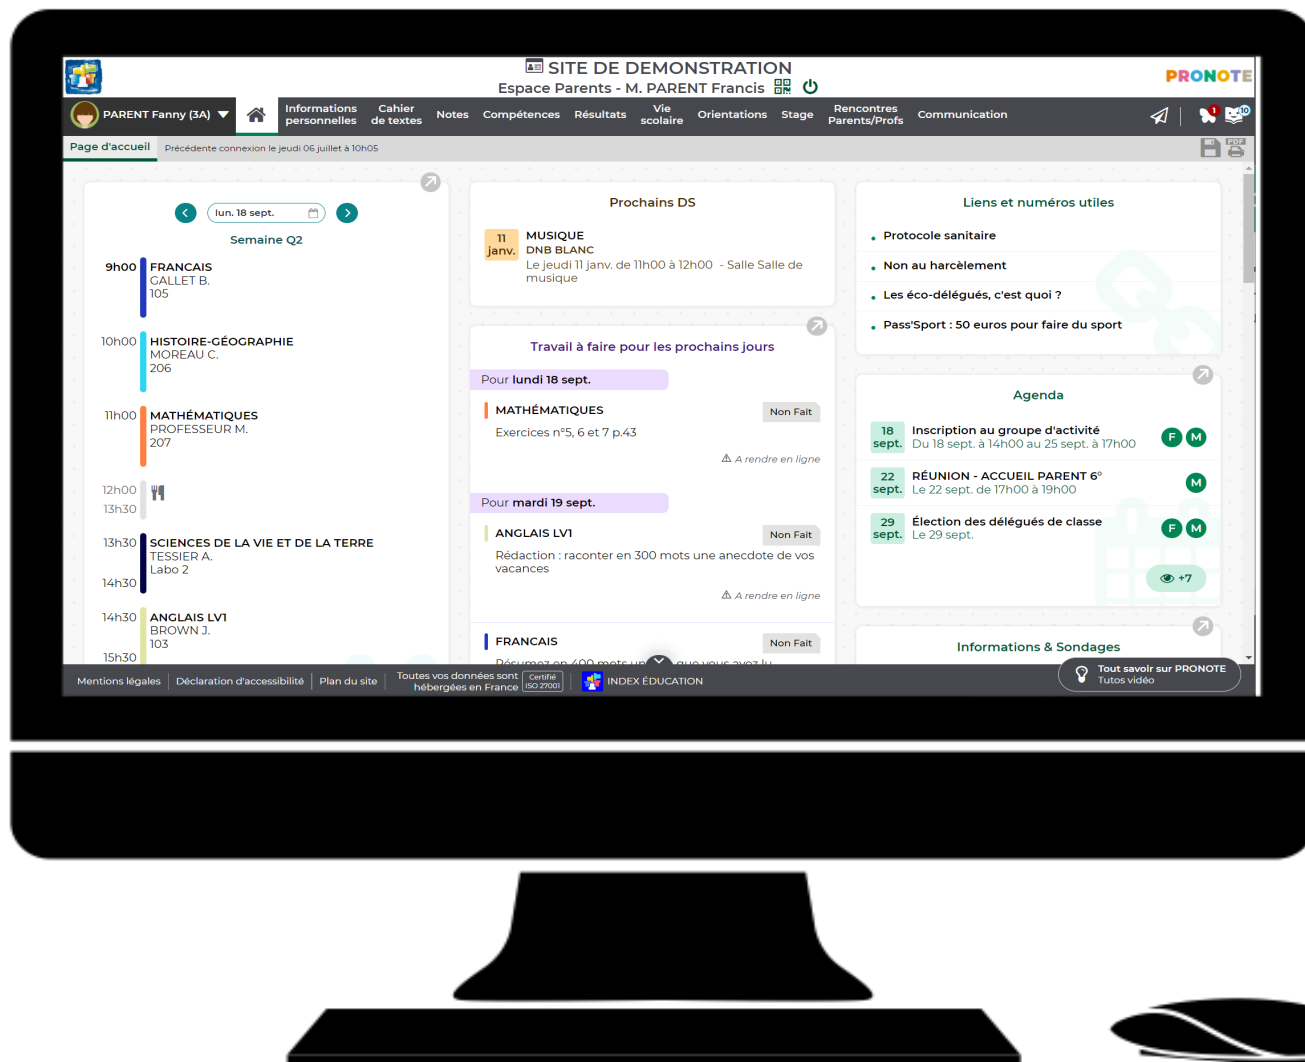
SITE DE DEMONSTRATION
Espace Parents - M. PARENT Francis

PRONOTE

PARENT Fanny (3A)

Informations personnelles | Cahier de textes | Notes | Compétences | Résultats | Vie scolaire | Orientations | Stage | Rencontres Parents/Profs | Communication

1 10

Page d'accueil
Précédente connexion le jeudi 06 juillet à 10h05

lun. 18 sept.
Semaine Q2

9h00 FRANCAIS
GALLET B.
105

10h00 HISTOIRE-GÉOGRAPHIE
MOREAU C.
206

11h00 MATHÉMATIQUES
PROFESSEUR M.
207

12h00
13h30

13h30 SCIENCES DE LA VIE ET DE LA TERRE
TESSIER A.
Labo 2
14h30

14h30 ANGLAIS LV1
BROWN J.
103
15h30

Prochains DS

11 janv.
MUSIQUE
DNB BLANC
Le jeudi 11 janv. de 11h00 à 12h00 - Salle Salle de musique

Travail à faire pour les prochains jours

Pour lundi 18 sept.

MATHÉMATIQUES
Non Fait
Exercices n°5, 6 et 7 p.43
A rendre en ligne

Pour mardi 19 sept.

ANGLAIS LV1
Non Fait
Rédaction : raconter en 300 mots une anecdote de vos vacances
A rendre en ligne

FRANCAIS
Non Fait
Résumez en 400 mots un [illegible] que vous avez lu

Liens et numéros utiles

Protocole sanitaire
Non au harcèlement
Les éco-délégués, c'est quoi ?
Pass'Sport : 50 euros pour faire du sport

Agenda

18 sept.
Inscription au groupe d'activité
Du 18 sept. à 14h00 au 25 sept. à 17h00
F M

22 sept.
RÉUNION - ACCUEIL PARENT 6°
Le 22 sept. de 17h00 à 19h00
M

29 sept.
Élection des délégués de classe
Le 29 sept.
F M

+7

Informations & Sondages

Mentions légales | Déclaration d'accessibilité | Plan du site | Toutes vos données sont hébergées en France Certifié ISO 27001 | INDEX ÉDUCATION

Tout savoir sur PRONOTE
Tutos vidéo